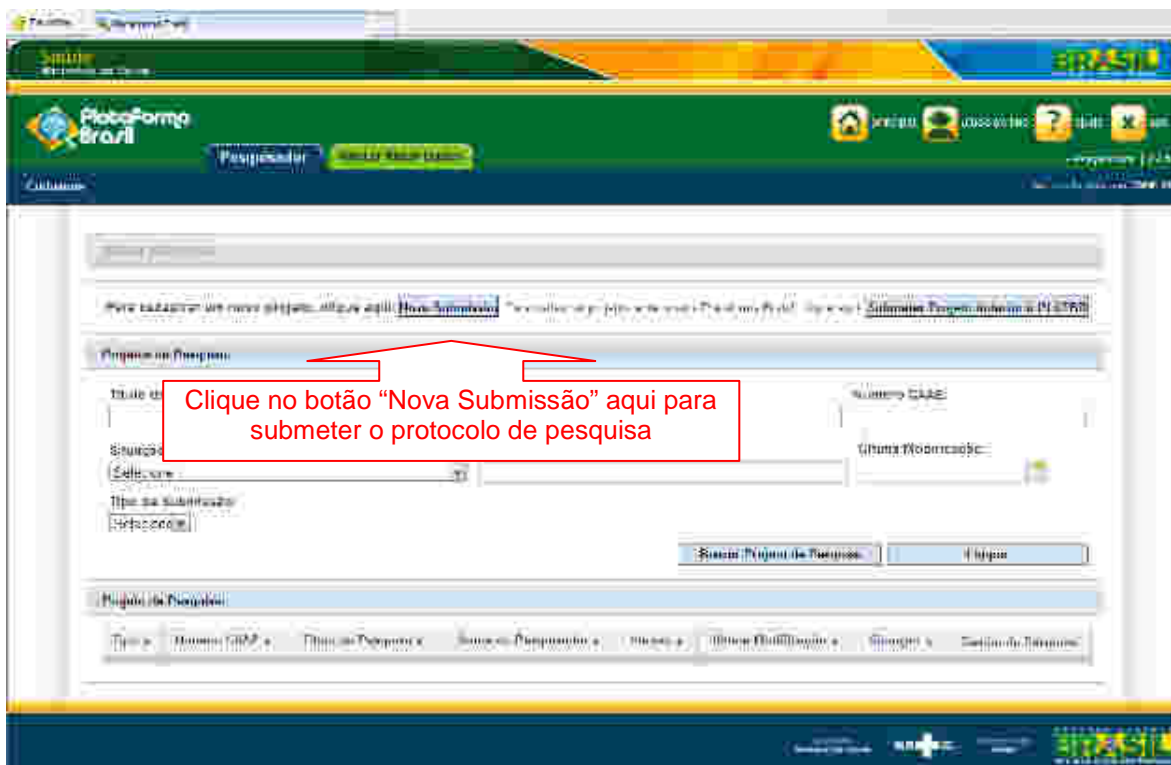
Saúde

BRASIL

Plataforma Brasil

Pesquisador

Número CAAE:

Clique no botão “Nova Submissão” aqui para submeter o protocolo de pesquisa

Última Modificação:

Selecione

Tipo de Submissão:

Selecione

Buscar Projeto de Pesquisa

Limpar

Projetos de Pesquisa:

Tipo

Número CAAE

Título da Pesquisa

Situação

Última Modificação

Versão

Gestão da Pesquisa

BRASIL